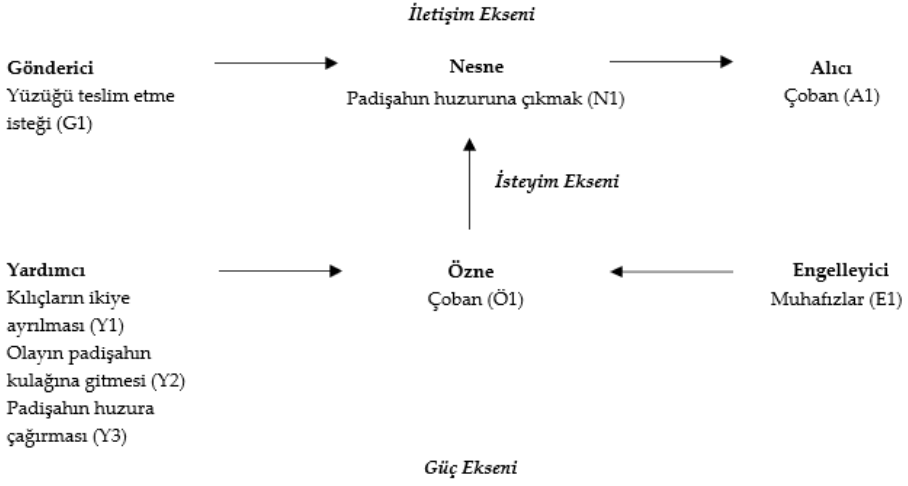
İletişim Ekseni

Gönderici
Yüzüğü teslim etme isteği (G1)

Nesne
Padişahın huzuruna çıkmak (N1)

Alıcı
Çoban (A1)

İsteyim Ekseni

Yardımcı
Kılıçların ikiye ayrılması (Y1)
Olayın padişahın kulağına gitmesi (Y2)
Padişahın huzura çağırması (Y3)

Özne
Çoban (Ö1)

Engelleyici
Muhafızlar (E1)

Güç Ekseni